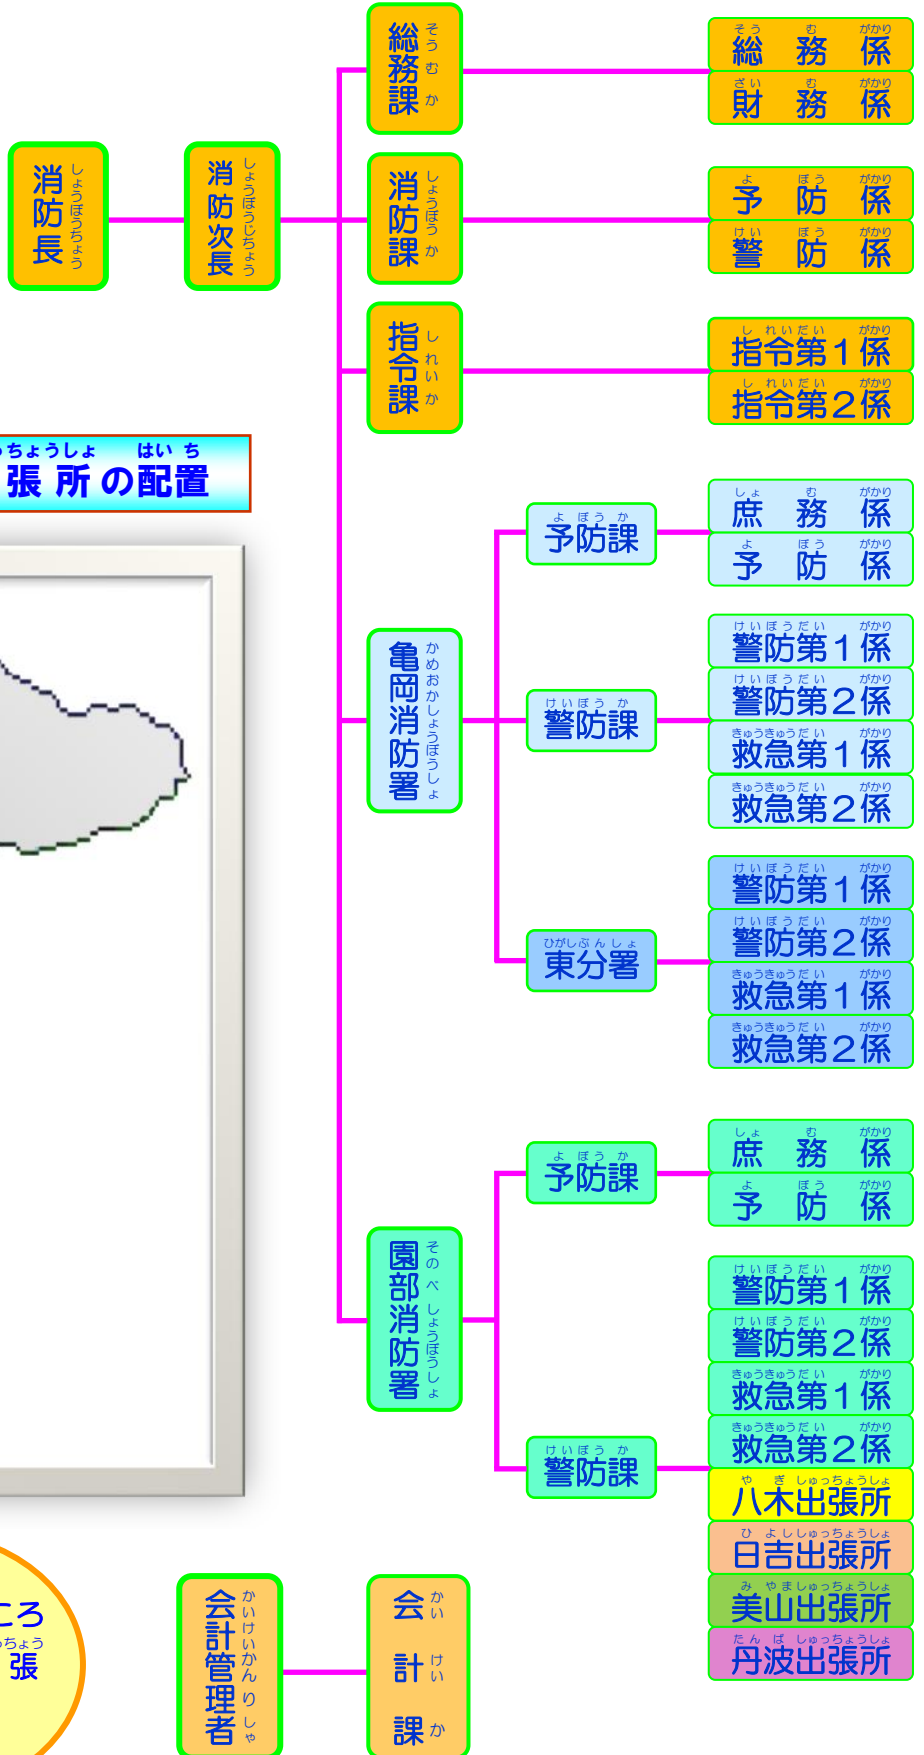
消防長

消防次長

総務課
総務係
財務係

消防課
予防係
警防係

指令課
指令第1係
指令第2係

張所の配置

亀岡消防署

予防課
庶務係
予防係

警防課
警防第1係
警防第2係
救急第1係
救急第2係

東分署
警防第1係
警防第2係
救急第1係
救急第2係

園部消防署

予防課
庶務係
予防係

警防課
警防第1係
警防第2係
救急第1係
救急第2係
八木出張所
日吉出張所
美山出張所
丹波出張所

ころ
張

会計管理者

会計課